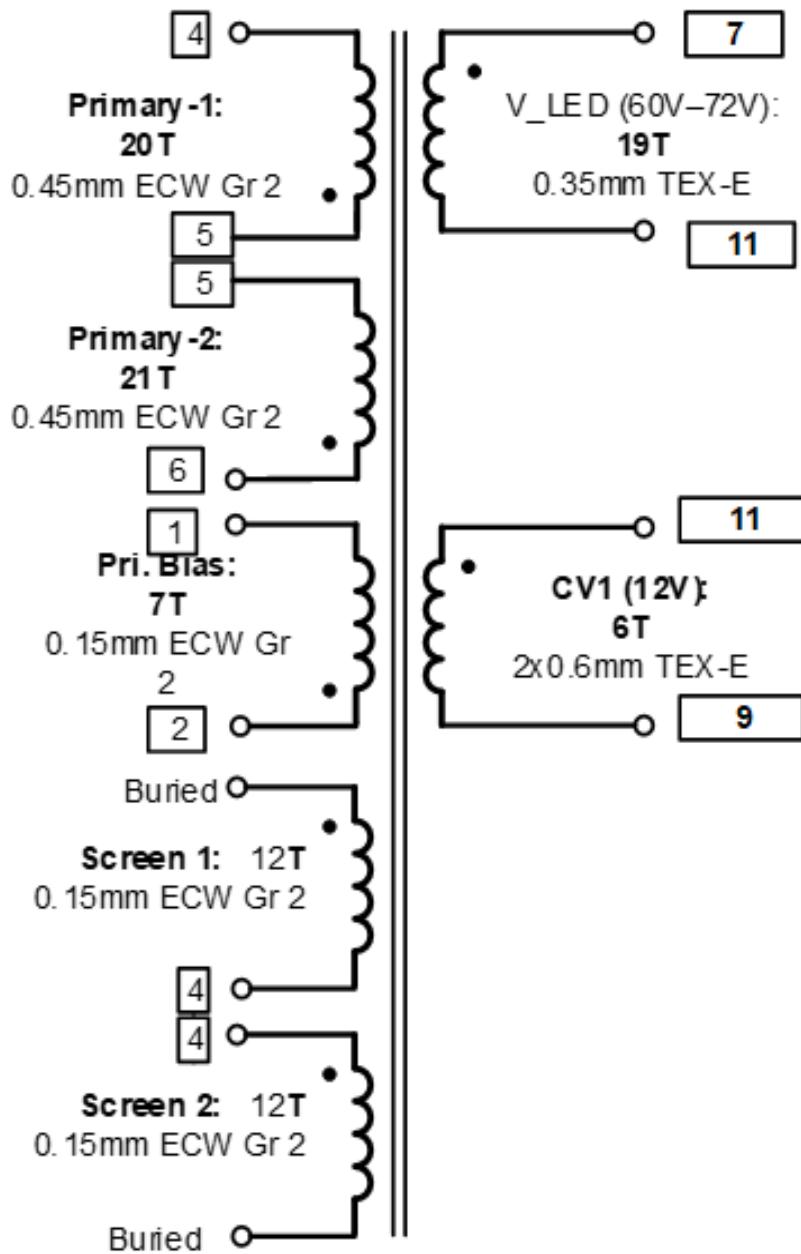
4

Primary-1:
20T
0.45mm ECW Gr 2

5

5

Primary-2:
21T
0.45mm ECW Gr 2

6

1

Pri. Bias:
7T
0.15mm ECW Gr 2

2

Buried

Screen 1: 12T
0.15mm ECW Gr 2

4

4

Screen 2: 12T
0.15mm ECW Gr 2

Buried

7

V_LED (60V–72V):
19T
0.35mm TEX-E

11

11

CV1 (12V):
6T
2x0.6mm TEX-E

9